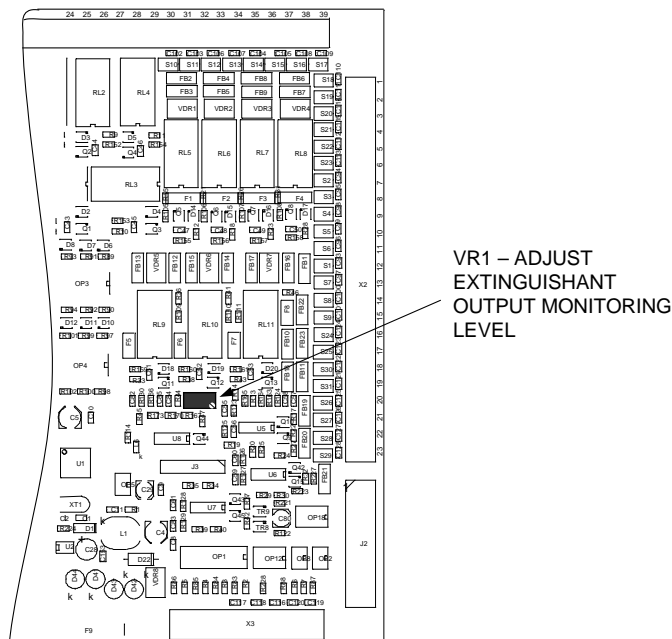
24 25 26 27 28 29 30 31 32 33 34 35 36 37 38 39

S10 S11 S12 S13 S14 S15 S16 S17

FB2 FB4 FB8 FB6
FB3 FB5 FB9 FB7
VDR1 VDR2 VDR3 VDR4

RL2 RL4

RL5 RL6 RL7 RL8

RL3

D3 D5

F1 F2 F3 F4

S18 S19 S20 S21 S22 S23 S2 S3 S4 S5 S6 S1 S7 S8 S9 S24 S25 S30 S31 S26 S27 S28 S29

1 2 3 4 5 6 7 8 9 10 11 12 13 14 15 16 17 18 19 20 21 22 23

X2

D2 Q1 Q3
D8 D7 D6

FB13 VDR5 FB15 VDR6 FB17 VDR7 FB16 FB22 FB18

OP3

D12 D11 D10

RL9 RL10 RL11

F5 F6 F7 F8 FB10 FB23 FB11

OP4

D18 D19 D20
Q11 Q12 Q13

FB19 FB20 FB21

C5

U8 Q44 U5 Q10

U1

J3 U6 Q42

XT1 C23 C24

L1 C4 U7 TR8 C8 OP18

U3 C25 C29 D1

D22 OP1 OP12 OP8 OP2

J2

VDR8

k k k

X3

F9

VR1 – ADJUST EXTINGUISHANT OUTPUT MONITORING LEVEL